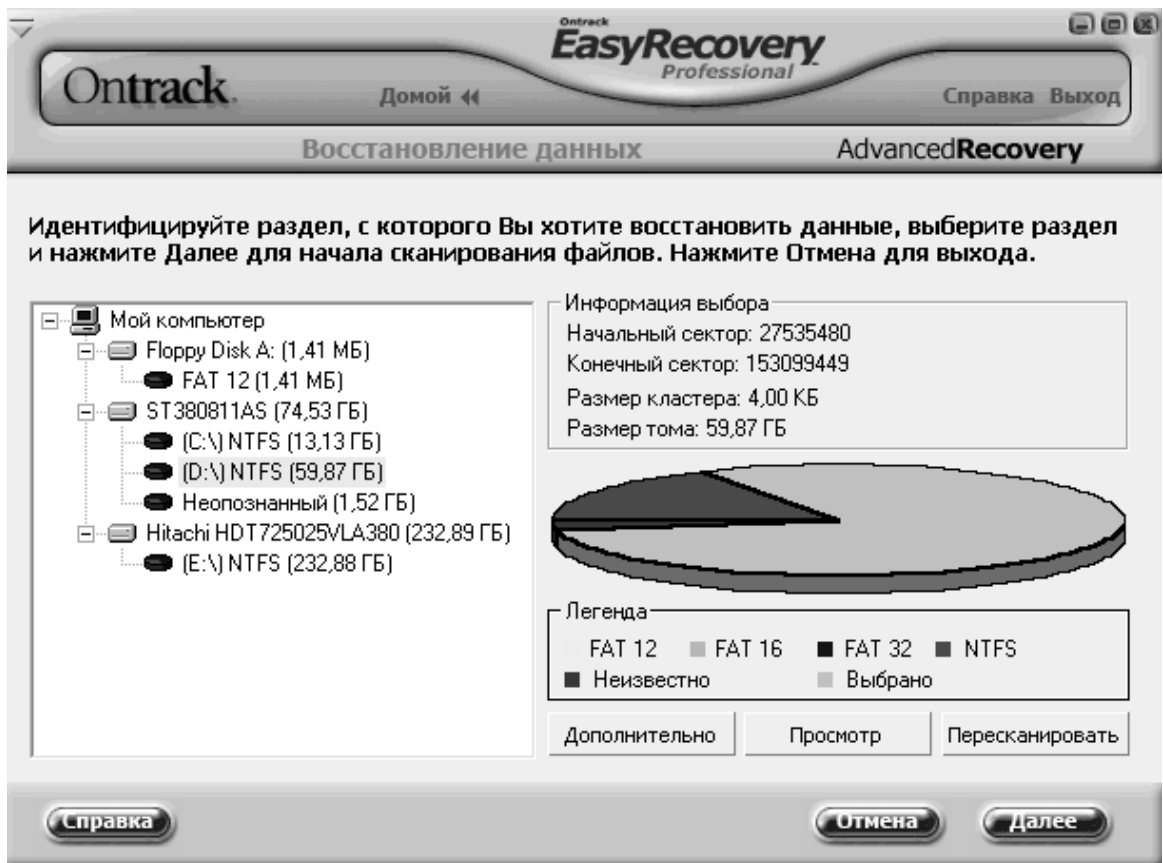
Ontrack EasyRecovery Professional

Ontrack.

Домой

Справка Выход

Восстановление данных

AdvancedRecovery

Идентифицируйте раздел, с которого Вы хотите восстановить данные, выберите раздел и нажмите Далее для начала сканирования файлов. Нажмите Отмена для выхода.

Мой компьютер
Floppy Disk A: (1,41 МБ)
FAT 12 (1,41 МБ)
ST380811AS (74,53 ГБ)
(C:\) NTFS (13,13 ГБ)
(D:\) NTFS (59,87 ГБ)
Неопознанный (1,52 ГБ)
Hitachi HDT725025VLA380 (232,89 ГБ)
(E:\) NTFS (232,88 ГБ)

Информация выбора
Начальный сектор: 27535480
Конечный сектор: 153099449
Размер кластера: 4,00 КБ
Размер тома: 59,87 ГБ

Легенда
FAT 12 FAT 16 FAT 32 NTFS
Неизвестно Выбрано

Дополнительно Просмотр Пересканировать

Справка Отмена Далее